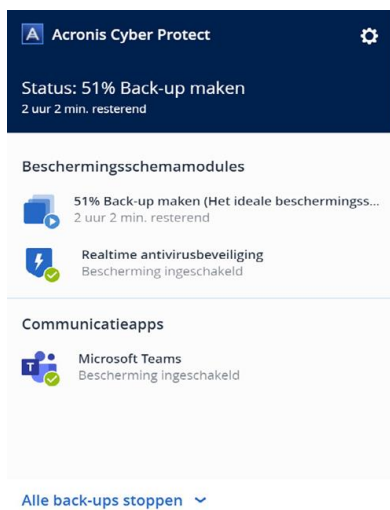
Acronis Cyber Protect

Status: 51% Back-up maken
2 uur 2 min. resterend

Beschermingsschemamodules

51% Back-up maken (Het ideale beschermingss...
2 uur 2 min. resterend

Realtime antivirusbeveiliging
Bescherming ingeschakeld

Communicatieapps

Microsoft Teams
Bescherming ingeschakeld

Alle back-ups stoppen